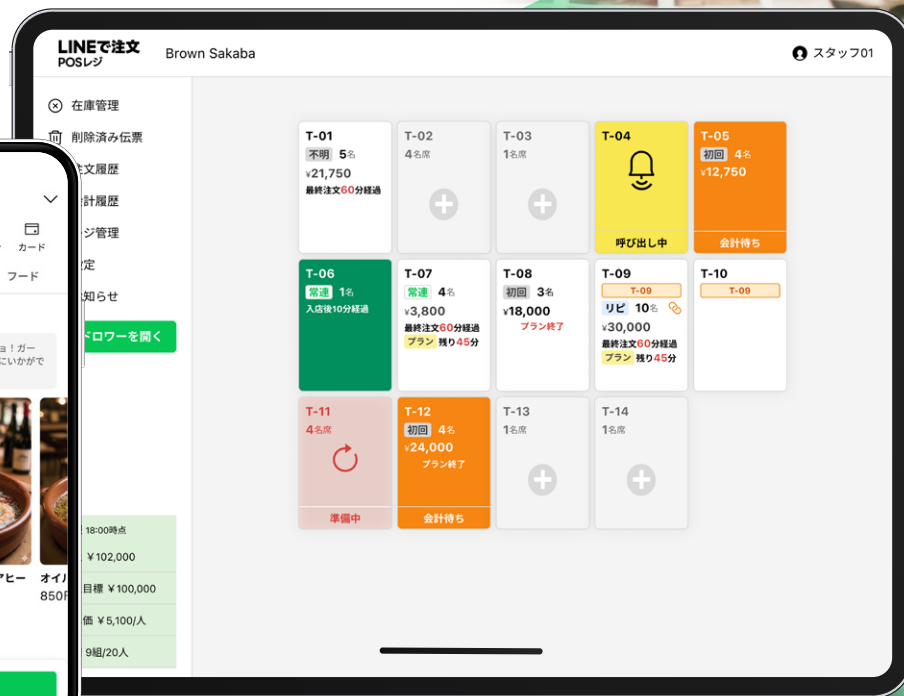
LINEで注文
POSレジ
Brown Sakaba
スタッフ01

在庫管理
削除済み伝票
注文履歴
計履歴
ジ管理
定
知らせ
ドロワーを開く

カード
フード
ョ！ガー
にいかがで
アヒー
オイ
850
18:00時点
¥102,000
目標 ¥100,000
価 ¥5,100/人
9組/20人

T-01
不明 5名
¥21,750
最終注文60分経過

T-02
4名席

T-03
1名席

T-04
呼び出し中

T-05
初回 4名
¥12,750
会計待ち

T-06
常連 1名
入店後10分経過

T-07
常連 4名
¥3,800
最終注文60分経過
プラン 残り45分

T-08
初回 3名
¥18,000
プラン終了

T-09
T-09
リピ 10名
¥30,000
最終注文60分経過
プラン 残り45分

T-10
T-09

T-11
4名席
準備中

T-12
初回 4名
¥24,000
プラン終了
会計待ち

T-13
1名席

T-14
1名席